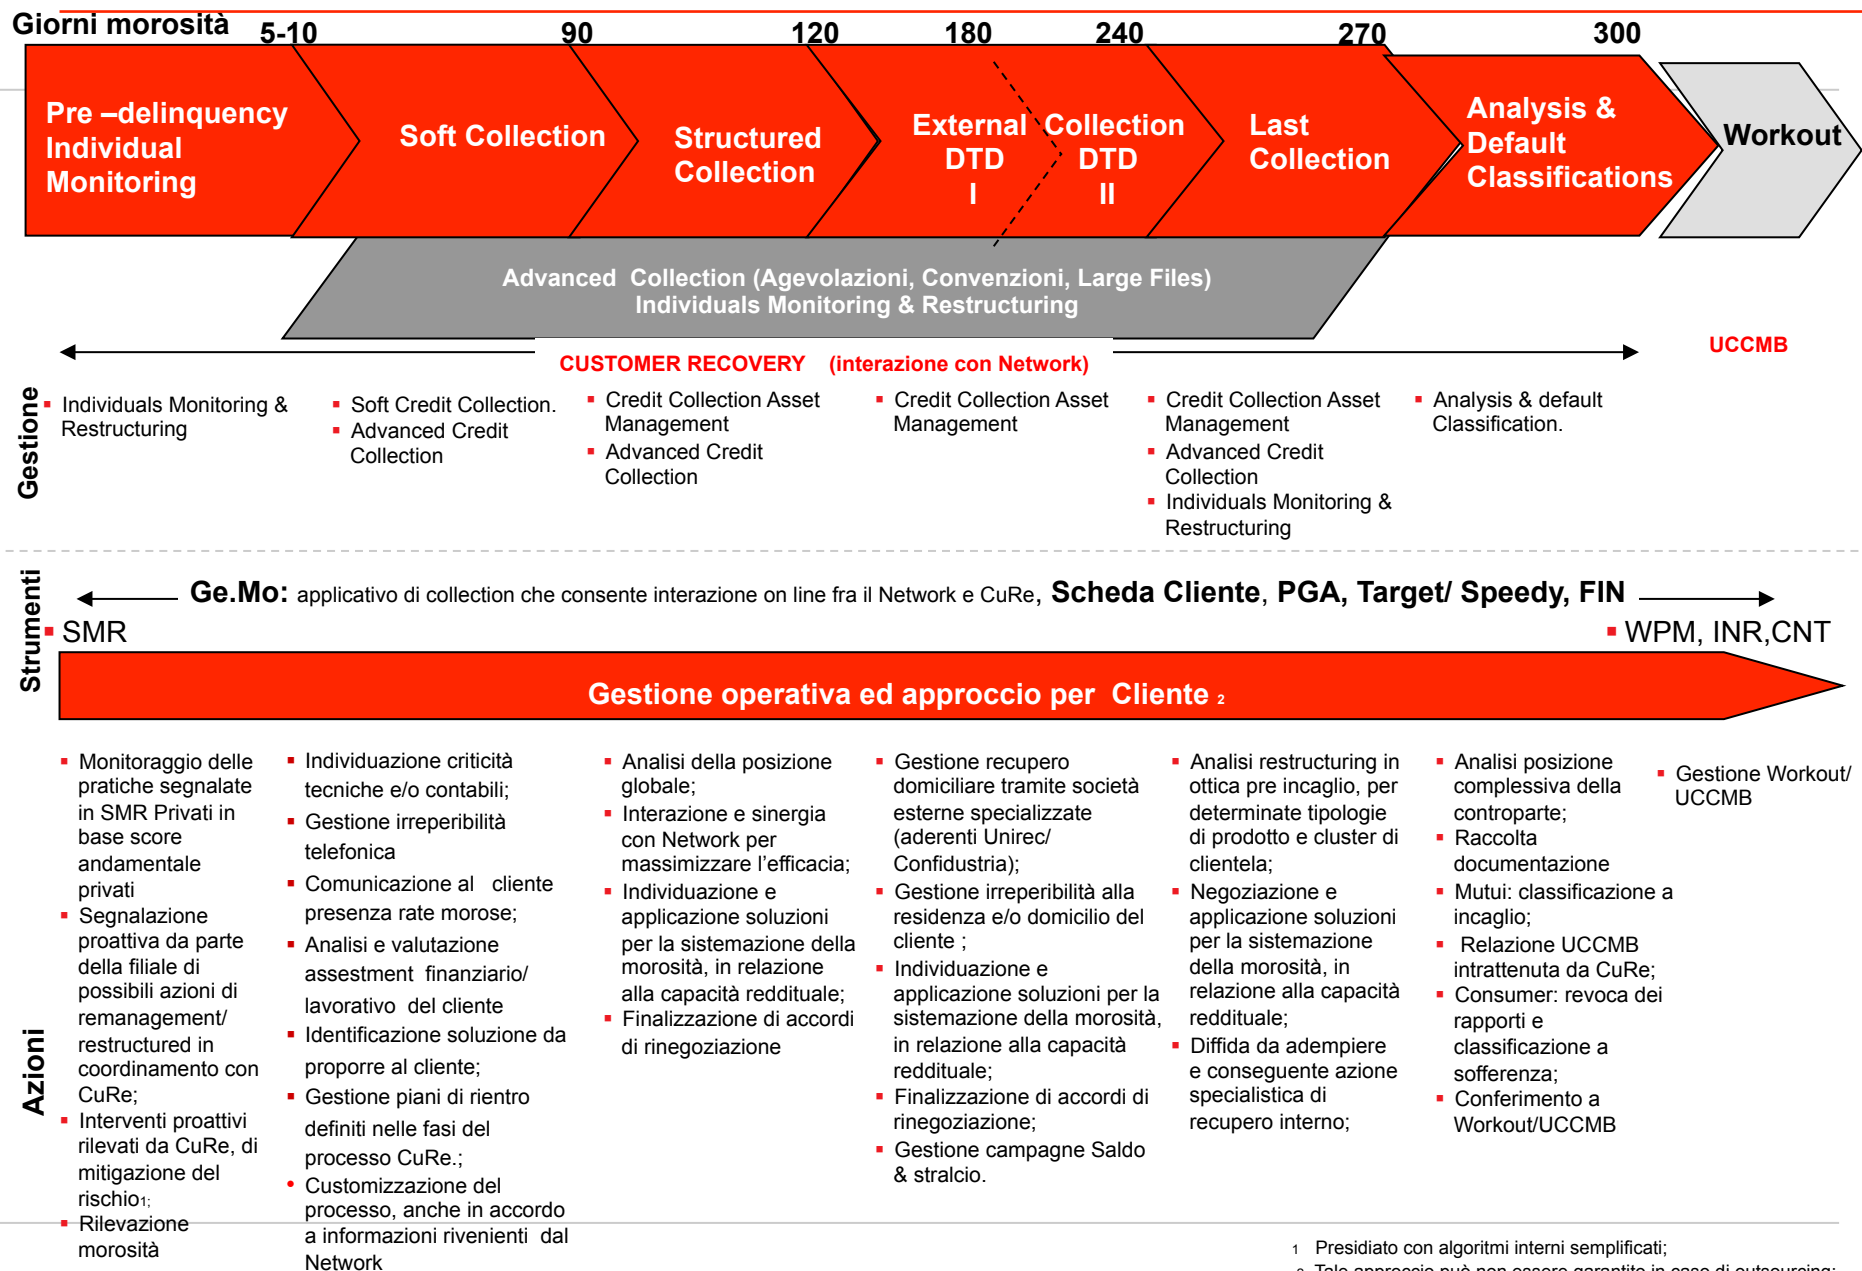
Giorni morosità 5-10 90 120 180 240 270 300

Pre –delinquency Individual Monitoring

Soft Collection

Structured Collection

External DTD I

Collection DTD II

Last Collection

Analysis & Default Classifications

Workout

Advanced Collection (Agevolazioni, Convenzioni, Large Files)
Individuals Monitoring & Restructuring

CUSTOMER RECOVERY (interazione con Network)

UCCMB

Gestione

- Individuals Monitoring & Restructuring

- Soft Credit Collection.
- Advanced Credit Collection

- Credit Collection Asset Management
- Advanced Credit Collection

- Credit Collection Asset Management

- Credit Collection Asset Management
- Advanced Credit Collection
- Individuals Monitoring & Restructuring

- Analysis & default Classification.

Strumenti

Ge.Mo: applicativo di collection che consente interazione on line fra il Network e CuRe, Scheda Cliente, PGA, Target/ Speedy, FIN

- SMR

- WPM, INR,CNT

Gestione operativa ed approccio per Cliente 2

Azioni

- Monitoraggio delle pratiche segnalate in SMR Privati in base score andamentale privati
- Segnalazione proattiva da parte della filiale di possibili azioni di remanagement/ restructured in coordinamento con CuRe;
- Interventi proattivi rilevati da CuRe, di mitigazione del rischio1;
- Rilevazione morosità

- Individuazione criticità tecniche e/o contabili;
- Gestione irreperibilità telefonica
- Comunicazione al cliente presenza rate morose;
- Analisi e valutazione assestment finanziario/ lavorativo del cliente
- Identificazione soluzione da proporre al cliente;
- Gestione piani di rientro definiti nelle fasi del processo CuRe.;
- Customizzazione del processo, anche in accordo a informazioni rivenienti dal Network

- Analisi della posizione globale;
- Interazione e sinergia con Network per massimizzare l’efficacia;
- Individuazione e applicazione soluzioni per la sistemazione della morosità, in relazione alla capacità reddituale;
- Finalizzazione di accordi di rinegoziazione

- Gestione recupero domiciliare tramite società esterne specializzate (aderenti Unirec/ Confidustria);
- Gestione irreperibilità alla residenza e/o domicilio del cliente ;
- Individuazione e applicazione soluzioni per la sistemazione della morosità, in relazione alla capacità reddituale;
- Finalizzazione di accordi di rinegoziazione;
- Gestione campagne Saldo & stralcio.

- Analisi restructuring in ottica pre incaglio, per determinate tipologie di prodotto e cluster di clientela;
- Negoziazione e applicazione soluzioni per la sistemazione della morosità, in relazione alla capacità reddituale;
- Diffida da adempiere e conseguente azione specialistica di recupero interno;

- Analisi posizione complessiva della controparte;
- Raccolta documentazione
- Mutui: classificazione a incaglio;
- Relazione UCCMB intrattenuta da CuRe;
- Consumer: revoca dei rapporti e classificazione a sofferenza;
- Conferimento a Workout/UCCMB

- Gestione Workout/ UCCMB

1 Presidiato con algoritmi interni semplificati;
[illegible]